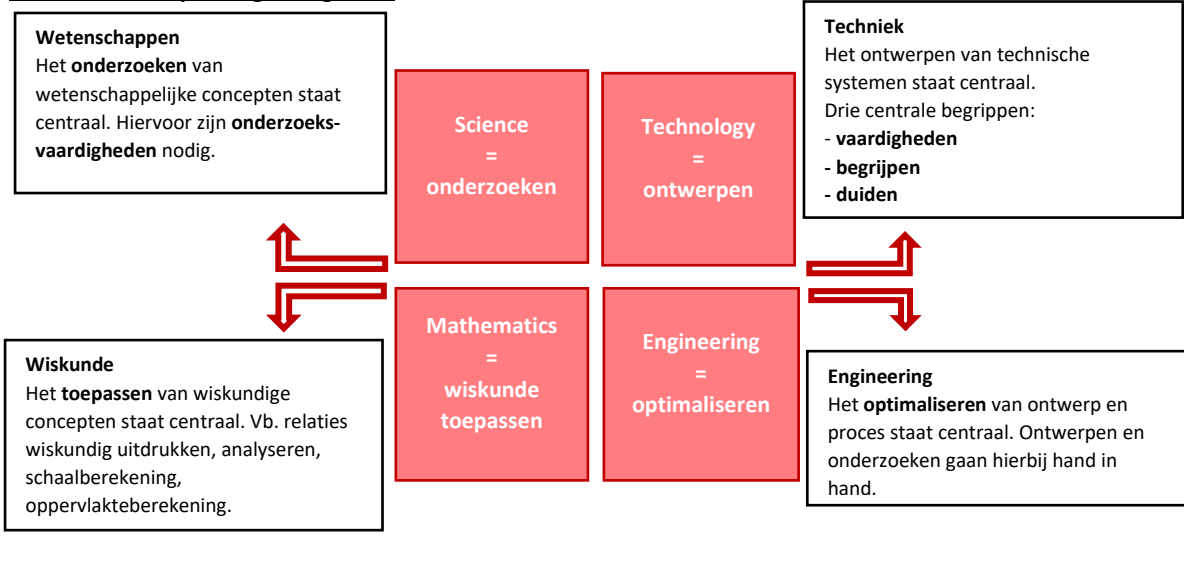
**Wetenschappen**
Het **onderzoeken** van wetenschappelijke concepten staat centraal. Hiervoor zijn **onderzoeksvaardigheden** nodig.

Science
=
onderzoeken

Technology
=
ontwerpen

**Techniek**
Het ontwerpen van technische systemen staat centraal.
Drie centrale begrippen:
- **vaardigheden**
- **begrijpen**
- **duiden**

Mathematics
=
wiskunde toepassen

Engineering
=
optimaliseren

**Wiskunde**
Het **toepassen** van wiskundige concepten staat centraal. Vb. relaties wiskundig uitdrukken, analyseren, schaalberekening, oppervlakteberekening.

**Engineering**
Het **optimaliseren** van ontwerp en proces staat centraal. Ontwerpen en onderzoeken gaan hierbij hand in hand.